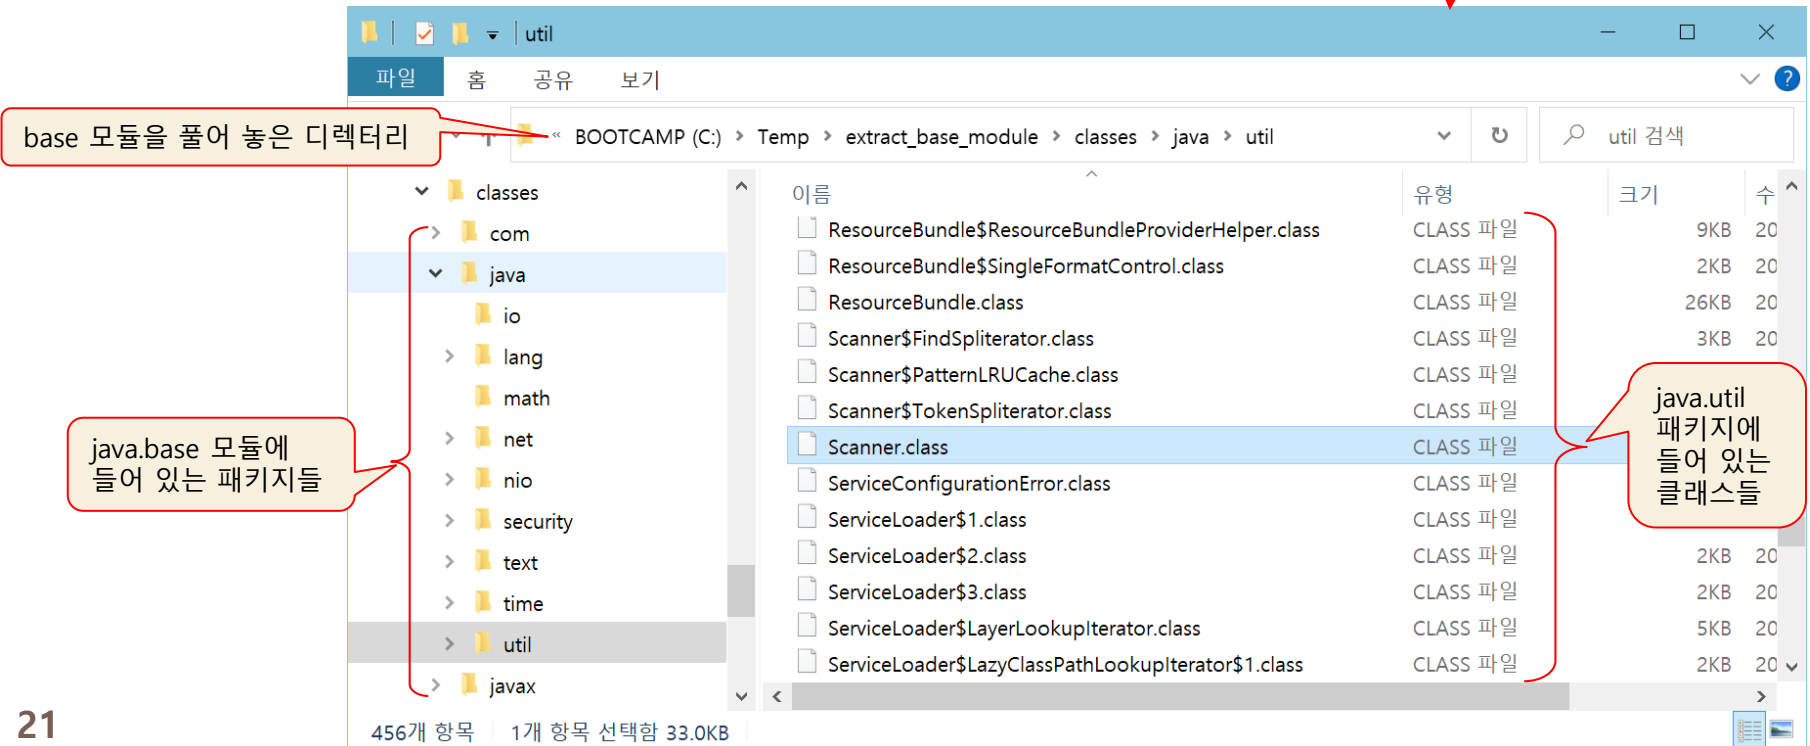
util

파일 홈 공유 보기

base 모듈을 풀어 놓은 디렉터리

« BOOTCAMP (C:) › Temp › extract_base_module › classes › java › util

util 검색

classes
com
java
io
lang
math
net
nio
security
text
time
util
javax

java.base 모듈에 들어 있는 패키지들

| 이름 | 유형 | 크기 | 수 |
|---|---|---|---|
| ResourceBundle$ResourceBundleProviderHelper.class | CLASS 파일 | 9KB | 20 |
| ResourceBundle$SingleFormatControl.class | CLASS 파일 | 2KB | 20 |
| ResourceBundle.class | CLASS 파일 | 26KB | 20 |
| Scanner$FindSpliterator.class | CLASS 파일 | 3KB | 20 |
| Scanner$PatternLRUCache.class | CLASS 파일 | | |
| Scanner$TokenSpliterator.class | CLASS 파일 | | |
| Scanner.class | CLASS 파일 | | |
| ServiceConfigurationError.class | CLASS 파일 | | |
| ServiceLoader$1.class | CLASS 파일 | | |
| ServiceLoader$2.class | CLASS 파일 | 2KB | 20 |
| ServiceLoader$3.class | CLASS 파일 | 2KB | 20 |
| ServiceLoader$LayerLookupIterator.class | CLASS 파일 | 5KB | 20 |
| ServiceLoader$LazyClassPathLookupIterator$1.class | CLASS 파일 | 2KB | 20 |

java.util 패키지에 들어 있는 클래스들

21

456개 항목 1개 항목 선택함 33.0KB